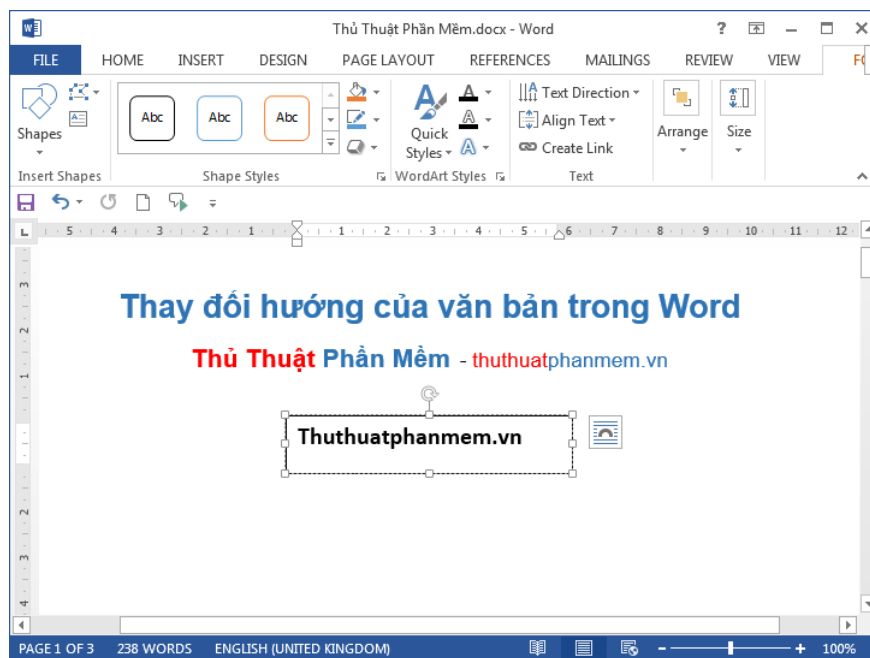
Thủ Thuật Phần Mềm.docx - Word

? — ✕

FILE HOME INSERT DESIGN PAGE LAYOUT REFERENCES MAILINGS REVIEW VIEW F(

Shapes

Insert Shapes

Abc Abc Abc

Shape Styles

Quick Styles

WordArt Styles

Text Direction

Align Text

Create Link

Text

Arrange

Size

L 5 4 3 2 1 1 2 3 4 5 6 7 8 9 10 11 12

Thay đối hướng của văn bản trong Word

Thủ Thuật Phần Mềm - thuthuatphanmem.vn

Thuthuatphanmem.vn

PAGE 1 OF 3 238 WORDS ENGLISH (UNITED KINGDOM) 100%